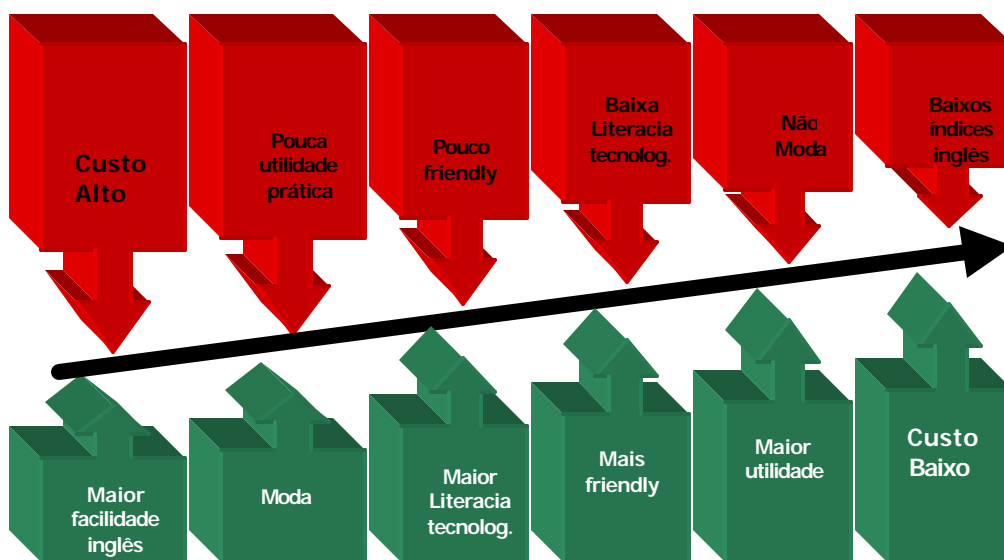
Custo Alto

Pouca utilidade prática

Pouco friendly

Baixa Literacia tecnolog.

Não Moda

Baixos índices inglês

Maior facilidade inglês

Moda

Maior Literacia tecnolog.

Mais friendly

Maior utilidade

Custo Baixo